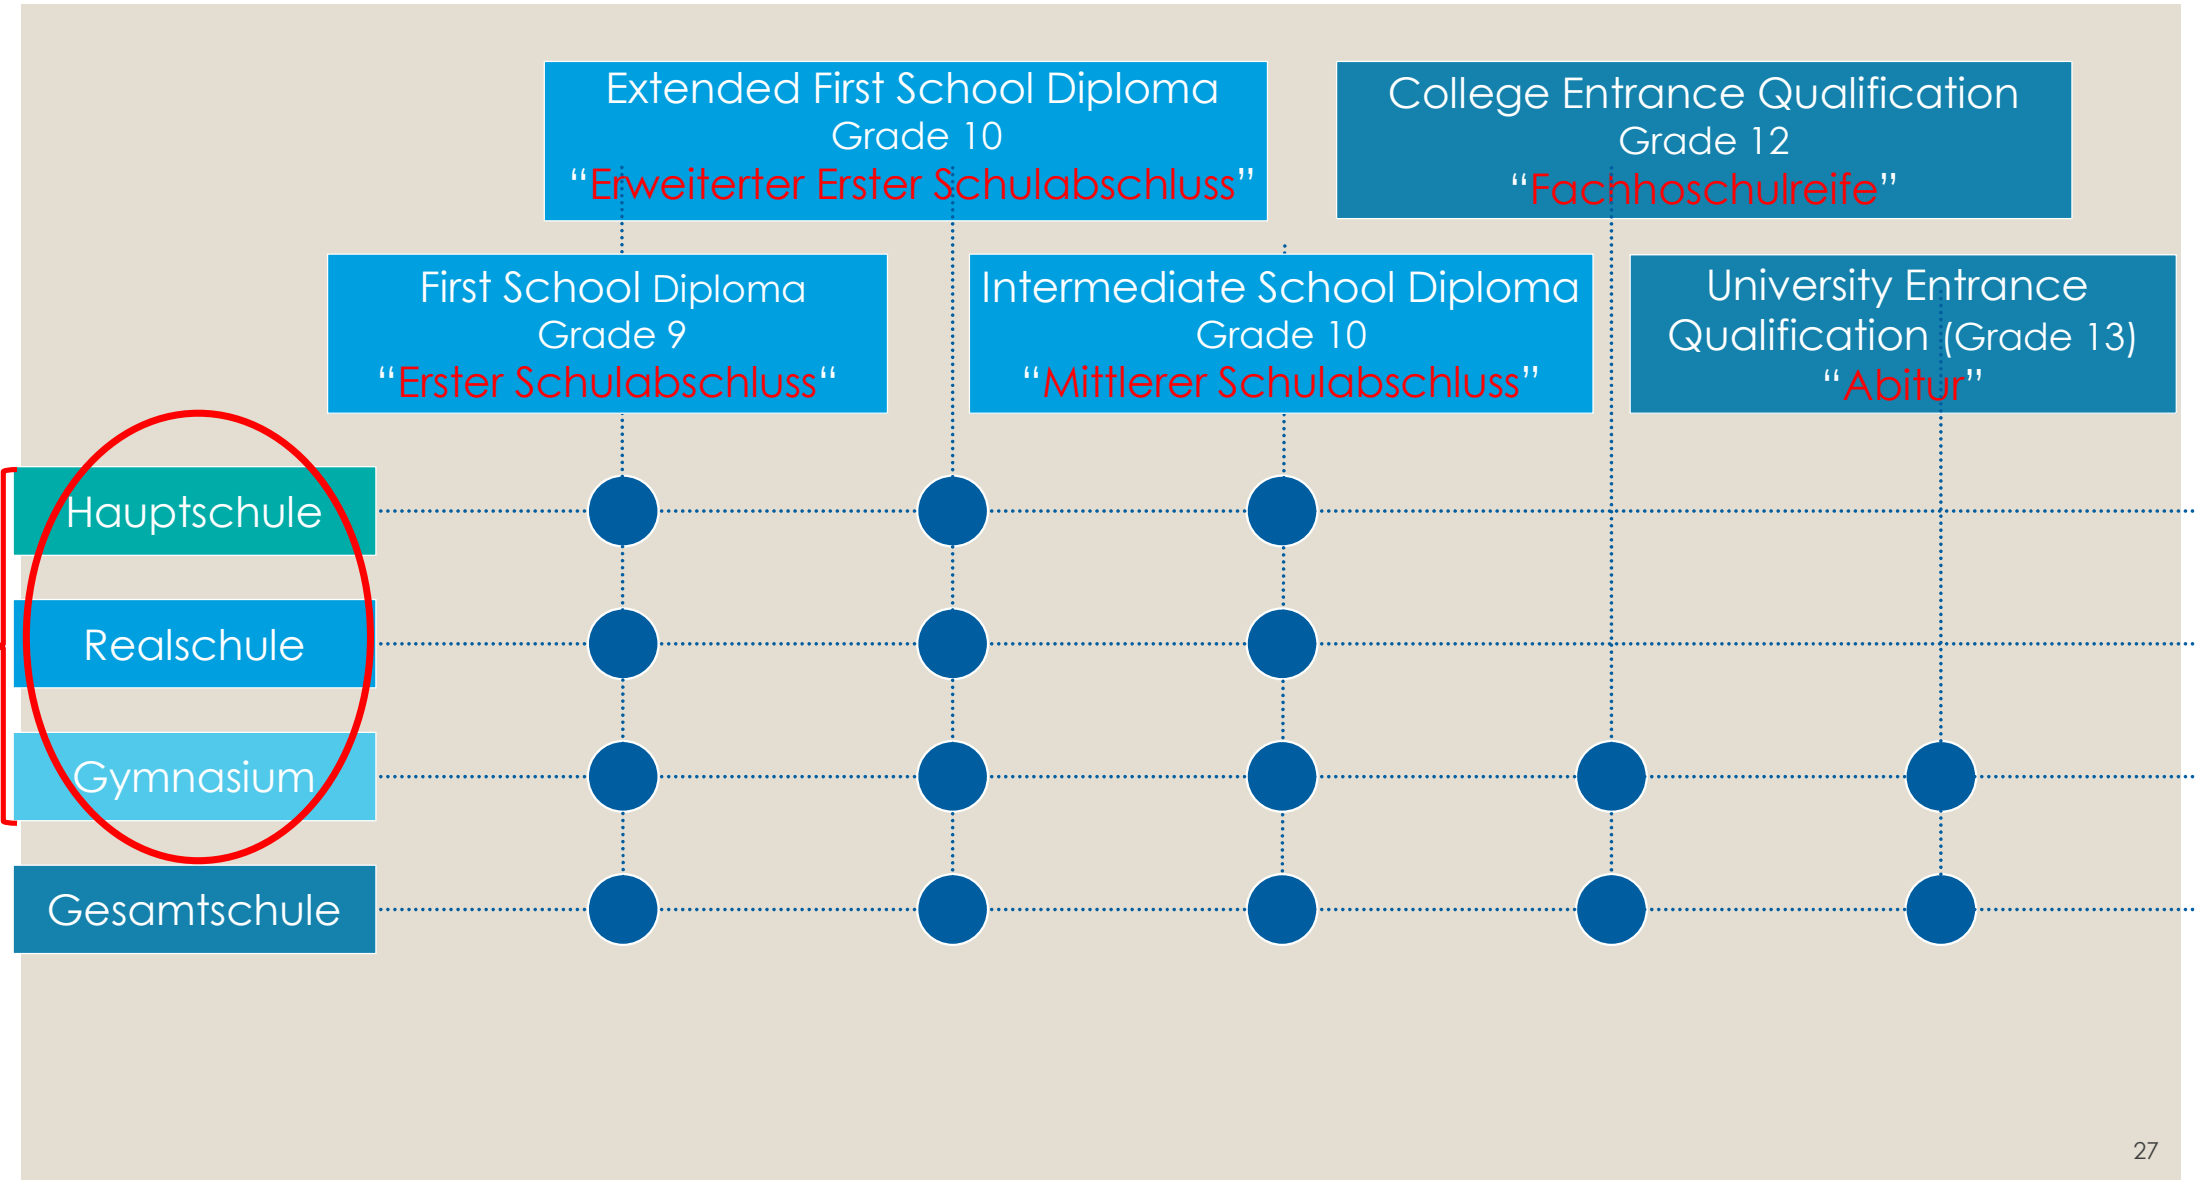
Extended First School Diploma
Grade 10
“Erweiterter Erster Schulabschluss”

College Entrance Qualification
Grade 12
“Fachhoschulreife”

First School Diploma
Grade 9
“Erster Schulabschluss“

Intermediate School Diploma
Grade 10
“Mittlerer Schulabschluss”

University Entrance Qualification (Grade 13)
“Abitur”

Hauptschule

Realschule

Gymnasium

Gesamtschule

27